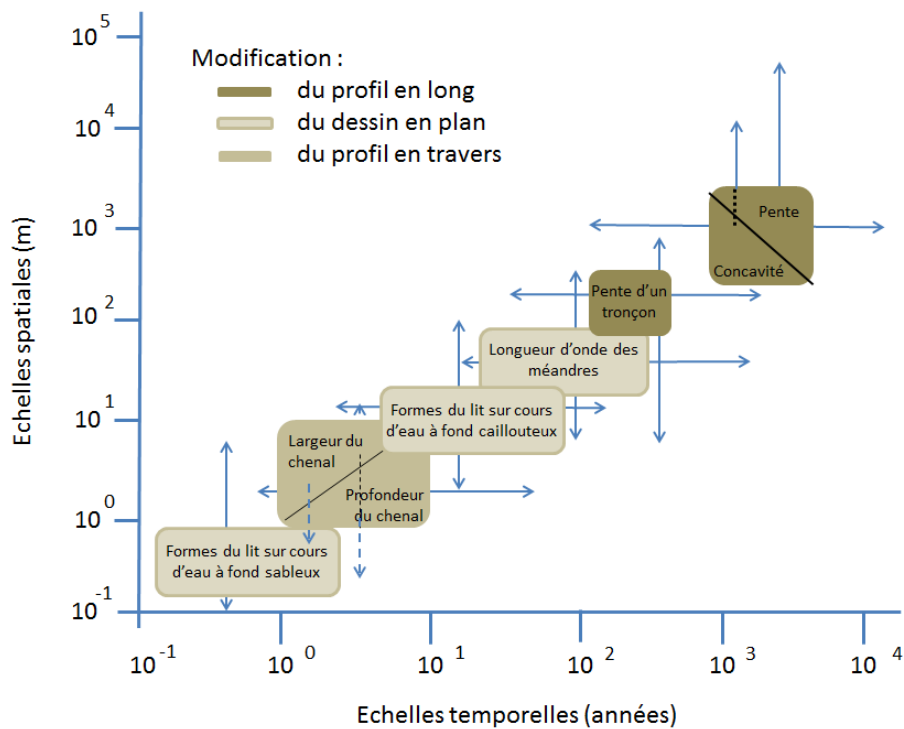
Modification :
du profil en long
du dessin en plan
du profil en travers

Echelles spatiales (m)

$10^5$
$10^4$
$10^3$
$10^2$
$10^1$
$10^0$
$10^{-1}$

Pente
Concavité
Pente d'un tronçon
Longueur d'onde des méandres
Formes du lit sur cours d'eau à fond caillouteux
Largeur du chenal
Profondeur du chenal
Formes du lit sur cours d'eau à fond sableux

$10^{-1}$
$10^0$
$10^1$
$10^2$
$10^3$
$10^4$

Echelles temporelles (années)